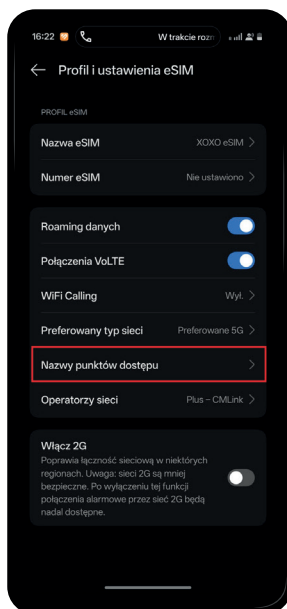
16:22

W trakcie rozm

Profil i ustawienia eSIM

PROFIL eSIM

Nazwa eSIM XOXO eSIM

Numer eSIM Nie ustawiono

Roaming danych

Połączenia VoLTE

WiFi Calling Wył.

Preferowany typ sieci Preferowane 5G

Nazwy punktów dostępu

Operatorzy sieci Plus – CMLink

Włącz 2G
Poprawia łączność sieciową w niektórych regionach. Uwaga: sieci 2G są mniej bezpieczne. Po wyłączeniu tej funkcji połączenia alarmowe przez sieć 2G będą nadal dostępne.